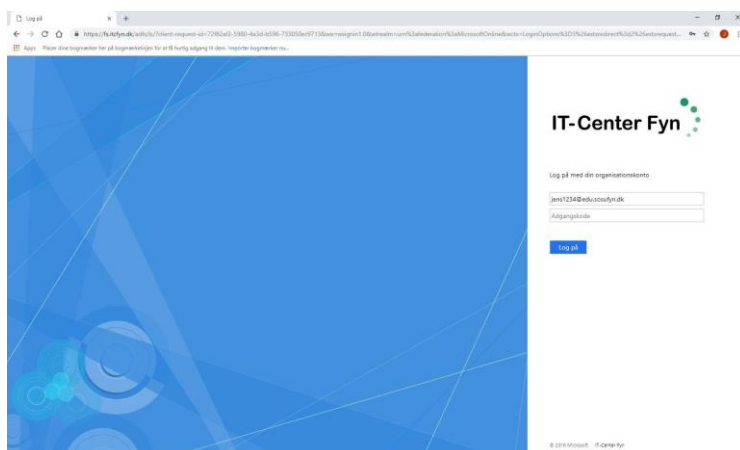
Log på

https://fs.itcfyn.dk/adfs/ls/?client-request-id=72f82a02-5980-4a3d-b596-733050ec9715&wa=wsignin1.0&wtrealm=urn%3afederation%3aMicrosoftOnline&wctx=LoginOptions%3D3%26estsredirect%3d2%26estsrequest...

Apps Placer dine bogmærker her på bogmærkelinjen for at få hurtig adgang til dem. Importér bogmærker nu...

IT-Center Fyn

Log på med din organisationskonto

jens1234@edu.sosufyn.dk

Adgangskode

Log på

© 2016 Microsoft IT-Center Fyn